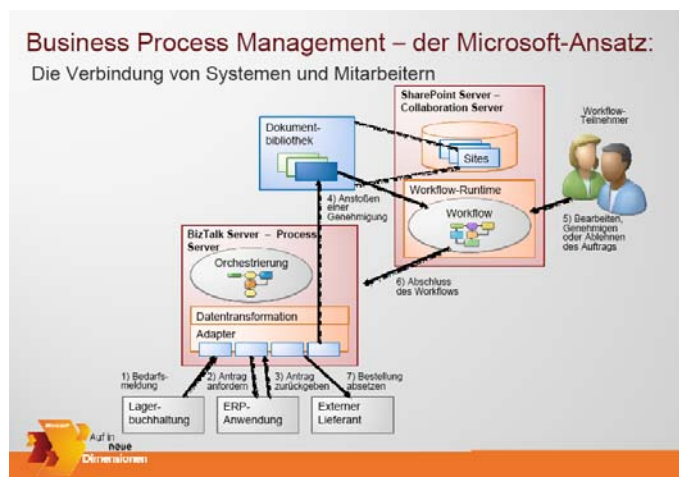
Business Process Management – der Microsoft-Ansatz:

Die Verbindung von Systemen und Mitarbeitern

SharePoint Server – Collaboration Server

Workflow-Teilnehmer

Dokumentbibliothek

Sites

Workflow-Runtime

4) Anstoßen einer Genehmigung

Workflow

5) Bearbeiten, Genehmigen oder Ablehnen des Auftrags

BizTalk Server – Process Server

Orchestrierung

6) Abschluss des Workflows

Datentransformation

Adapter

1) Bedarfsmeldung

2) Antrag anfordern

3) Antrag zurückgeben

7) Bestellung absetzen

Lagerbuchhaltung

ERP-Anwendung

Externer Lieferant

Auf in neue Dimensionen